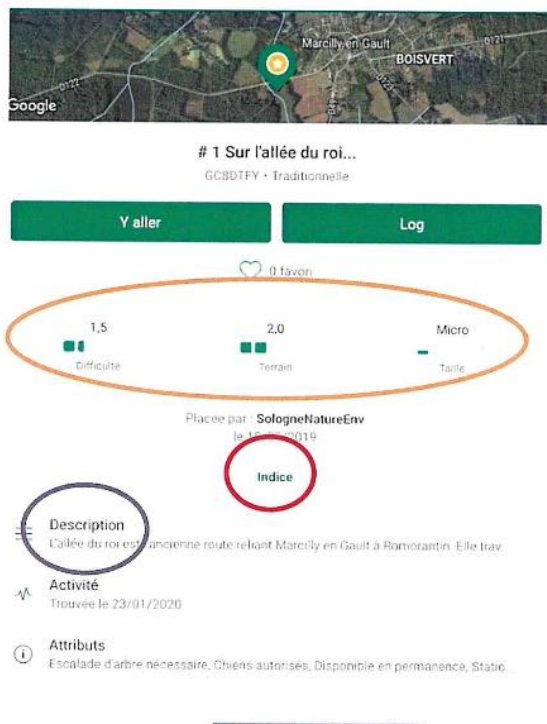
Marcilly-en-Gault
BOISVERT
D121
D122
D123
Google

# 1 Sur l'allée du roi...

GC8DTFY • Traditionnelle

Y aller

Log

0 favori

1,5
Difficulté

2,0
Terrain

Micro
Taille

Placée par : SologneNatureEnv
le 1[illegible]/2019

Indice

Description
L'allée du roi est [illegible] ancienne route reliant Marcilly en Gault à Romorantin. Elle trav.

Activité
Trouvée le 23/01/2020

Attributs
Escalade d'arbre nécessaire, Chiens autorisés, Disponible en permanence, Statio